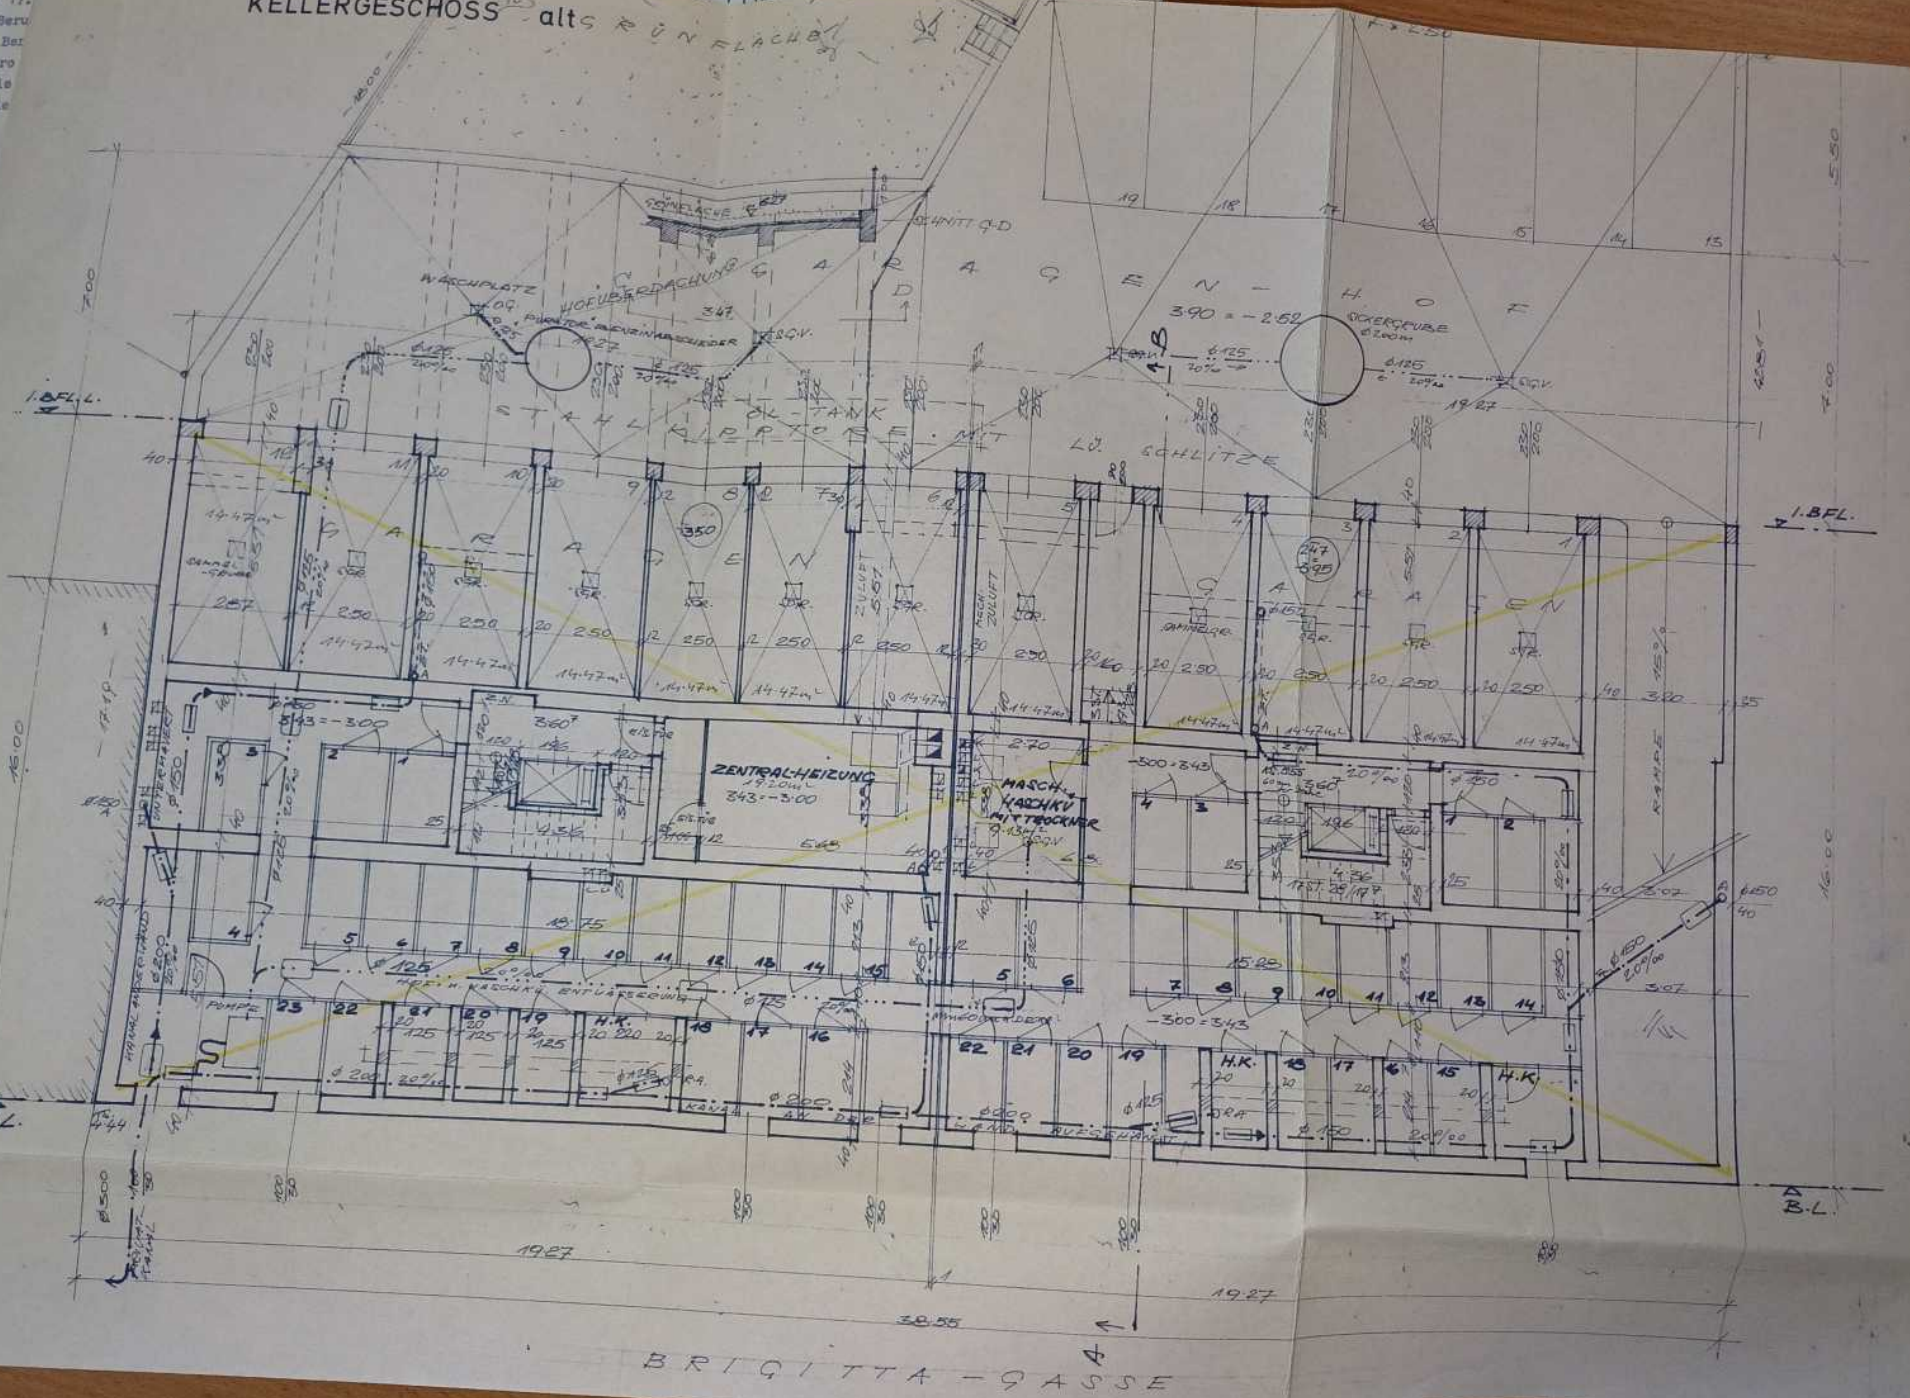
KELLERGESCHOSS alt GRÜNFLÄCHE

GRÜNFLÄCHE

SCHNITT C-D

WASCHPLATZ

HOFÜBERDACHUNG

G A R A G E N - H O F

SICKERGRUBE

3.90 = -2.52

STAHLKIPPTOR MIT LÜ. SCHLITZE

ÖL-TANK

19 18 17 16 15 14 13

1.BFL.L.

1.BFL.

G A R A G E N

G A R A G E N

14.47 m²

2.50

ZENTRAL-HEIZUNG

3.43 = -3.00

MASCH. WASCHKÜ MIT TROCKNER

2.70

-3.00 = 3.43

3.43 = -3.00

RAMPE 15%

3.20

5 6 7 8 9 10 11 12 13 14 15

23 22 21 20 19 18 17 16

22 21 20 19 H.K. 18 17 16 15 H.K.

7 8 9 10 11 12 13 14

5 6

1 2 3 4

POMPE

H.K.

16.00

17.10

7.00

5.50

19.27

19.27

38.55

B.L.

B R I G I T T A - G A S S E